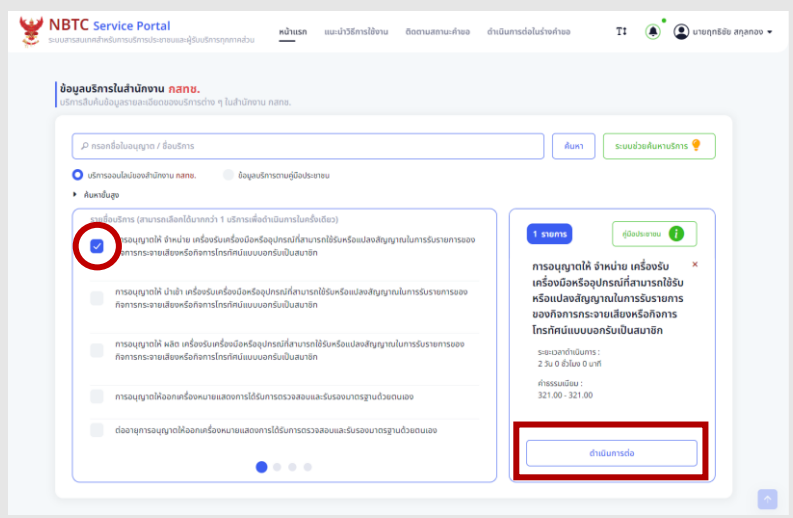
NBTC Service Portal
ระบบสารสนเทศสำหรับการบริการประชาชนและผู้รับบริการทุกภาคส่วน

หน้าแรก แนะนำวิธีการใช้งาน ติดตามสถานะคำขอ ดำเนินการต่อในร่างคำขอ

นายฤทธิชัย สกุลทอง

ข้อมูลบริการในสำนักงาน กสทช.
บริการสืบค้นข้อมูลรายละเอียดของบริการต่าง ๆ ในสำนักงาน กสทช.

กรอกชื่อใบอนุญาต / ชื่อบริการ
ค้นหา
ระบบช่วยค้นหาบริการ

บริการออนไลน์ของสำนักงาน กสทช.
ข้อมูลบริการตามคู่มือประชาชน

ค้นหาขั้นสูง

รายชื่อบริการ (สามารถเลือกได้มากกว่า 1 บริการเพื่อดำเนินการในครั้งเดียว)

การอนุญาตให้ จำหน่าย เครื่องรับเครื่องมือหรืออุปกรณ์ที่สามารถใช้รับหรือแปลงสัญญาณในการรับรายการของกิจการกระจายเสียงหรือกิจการโทรทัศน์แบบบอกรับเป็นสมาชิก

การอนุญาตให้ นำเข้า เครื่องรับเครื่องมือหรืออุปกรณ์ที่สามารถใช้รับหรือแปลงสัญญาณในการรับรายการของกิจการกระจายเสียงหรือกิจการโทรทัศน์แบบบอกรับเป็นสมาชิก

การอนุญาตให้ ผลิต เครื่องรับเครื่องมือหรืออุปกรณ์ที่สามารถใช้รับหรือแปลงสัญญาณในการรับรายการของกิจการกระจายเสียงหรือกิจการโทรทัศน์แบบบอกรับเป็นสมาชิก

การอนุญาตให้ออกเครื่องหมายแสดงการได้รับการตรวจสอบและรับรองมาตรฐานด้วยตนเอง

ต่ออายุการอนุญาตให้ออกเครื่องหมายแสดงการได้รับการตรวจสอบและรับรองมาตรฐานด้วยตนเอง

1 รายการ
คู่มือประชาชน

การอนุญาตให้ จำหน่าย เครื่องรับเครื่องมือหรืออุปกรณ์ที่สามารถใช้รับหรือแปลงสัญญาณในการรับรายการของกิจการกระจายเสียงหรือกิจการโทรทัศน์แบบบอกรับเป็นสมาชิก
×

ระยะเวลาดำเนินการ :
2 วัน 0 ชั่วโมง 0 นาที

ค่าธรรมเนียม :
321.00 - 321.00

ดำเนินการต่อ